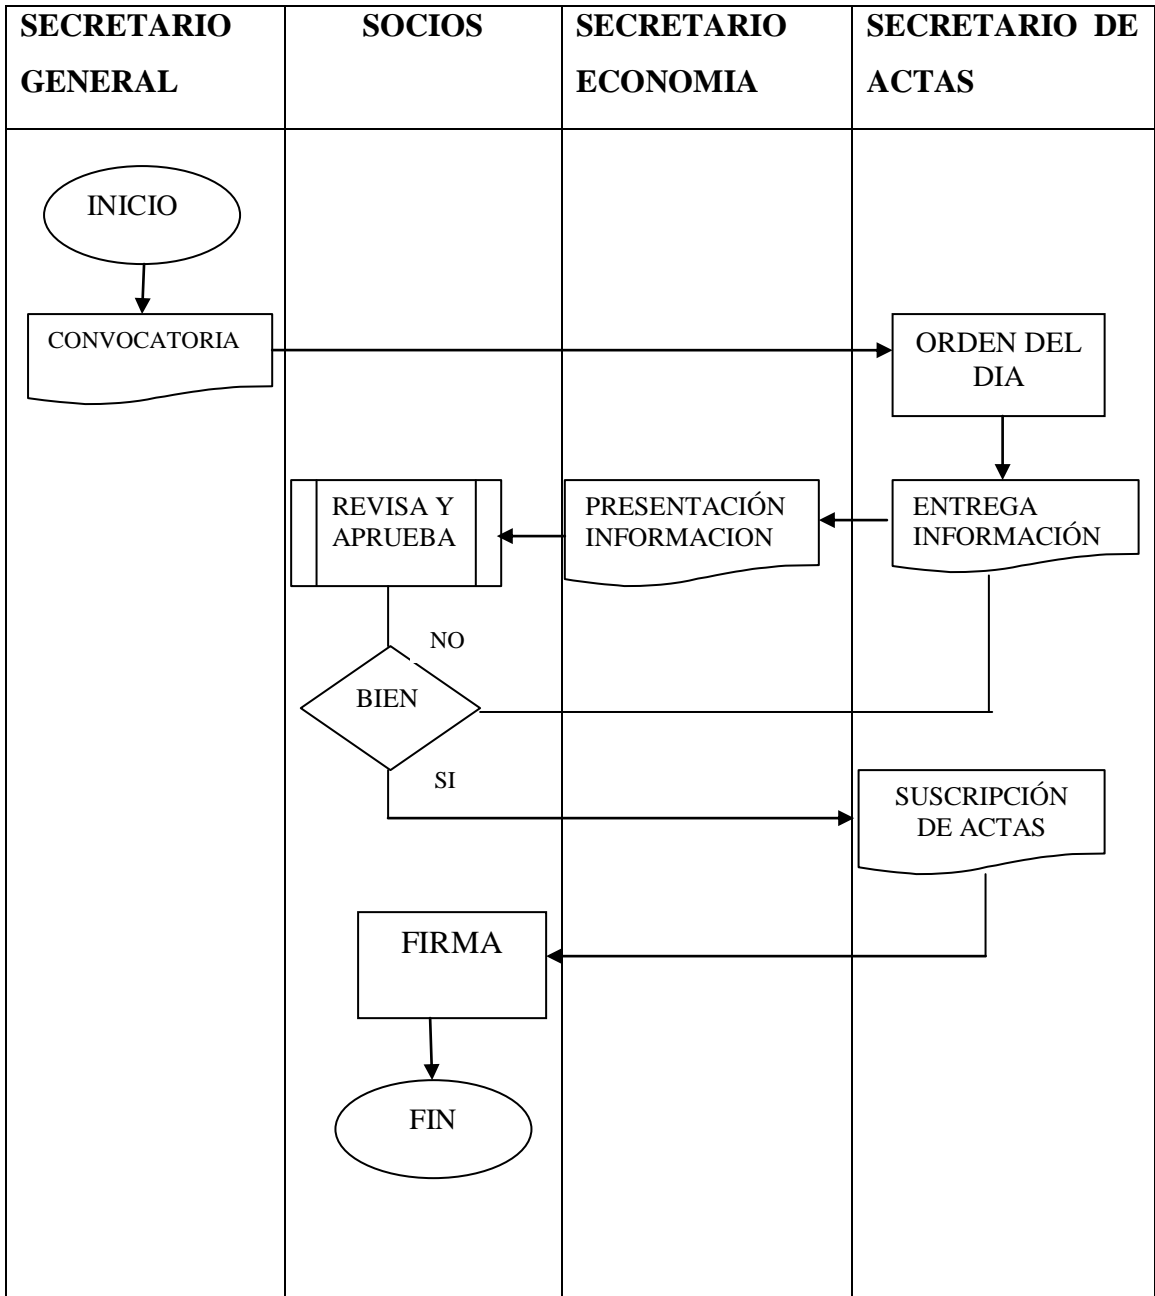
| SECRETARIO GENERAL | SOCIOS | SECRETARIO ECONOMIA | SECRETARIO DE ACTAS |
|---|---|---|---|
| INICIO | | | |
| CONVOCATORIA | | | ORDEN DEL DIA |
| | REVISA Y APRUEBA | PRESENTACIÓN INFORMACION | ENTREGA INFORMACIÓN |
| | NO | | |
| | BIEN | | |
| | SI | | SUSCRIPCIÓN DE ACTAS |
| | FIRMA | | |
| | FIN | | |